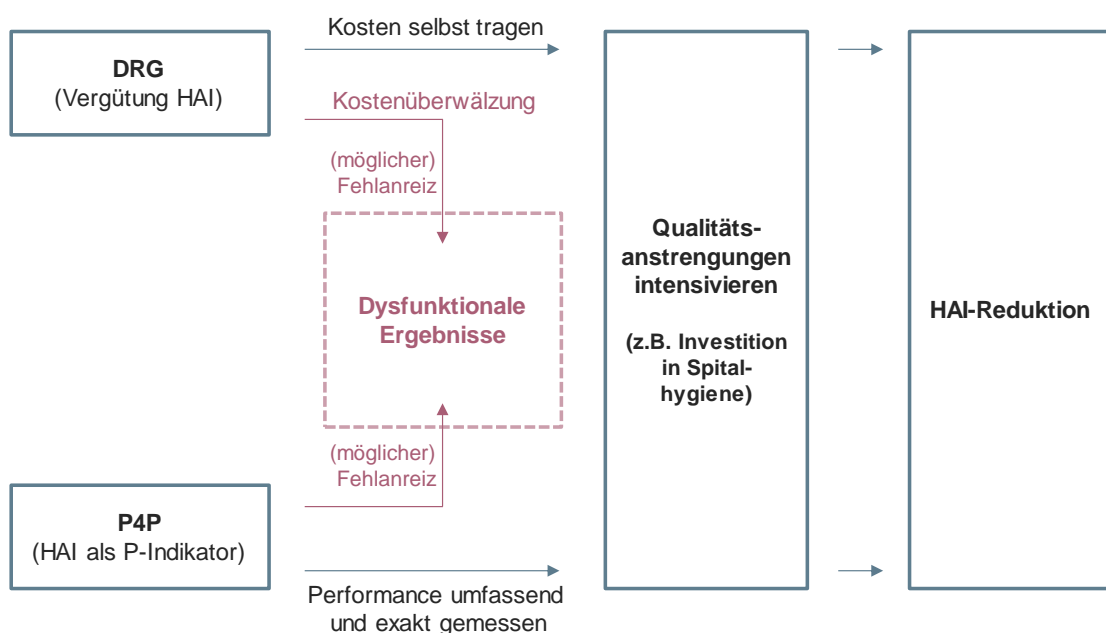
DRG
(Vergütung HAI)

Kosten selbst tragen

Kostenüberwälzung

(möglicher) Fehlanreiz

Dysfunktionale Ergebnisse

(möglicher) Fehlanreiz

P4P
(HAI als P-Indikator)

Performance umfassend und exakt gemessen

Qualitätsanstrengungen intensivieren

(z.B. Investition in Spitalhygiene)

HAI-Reduktion